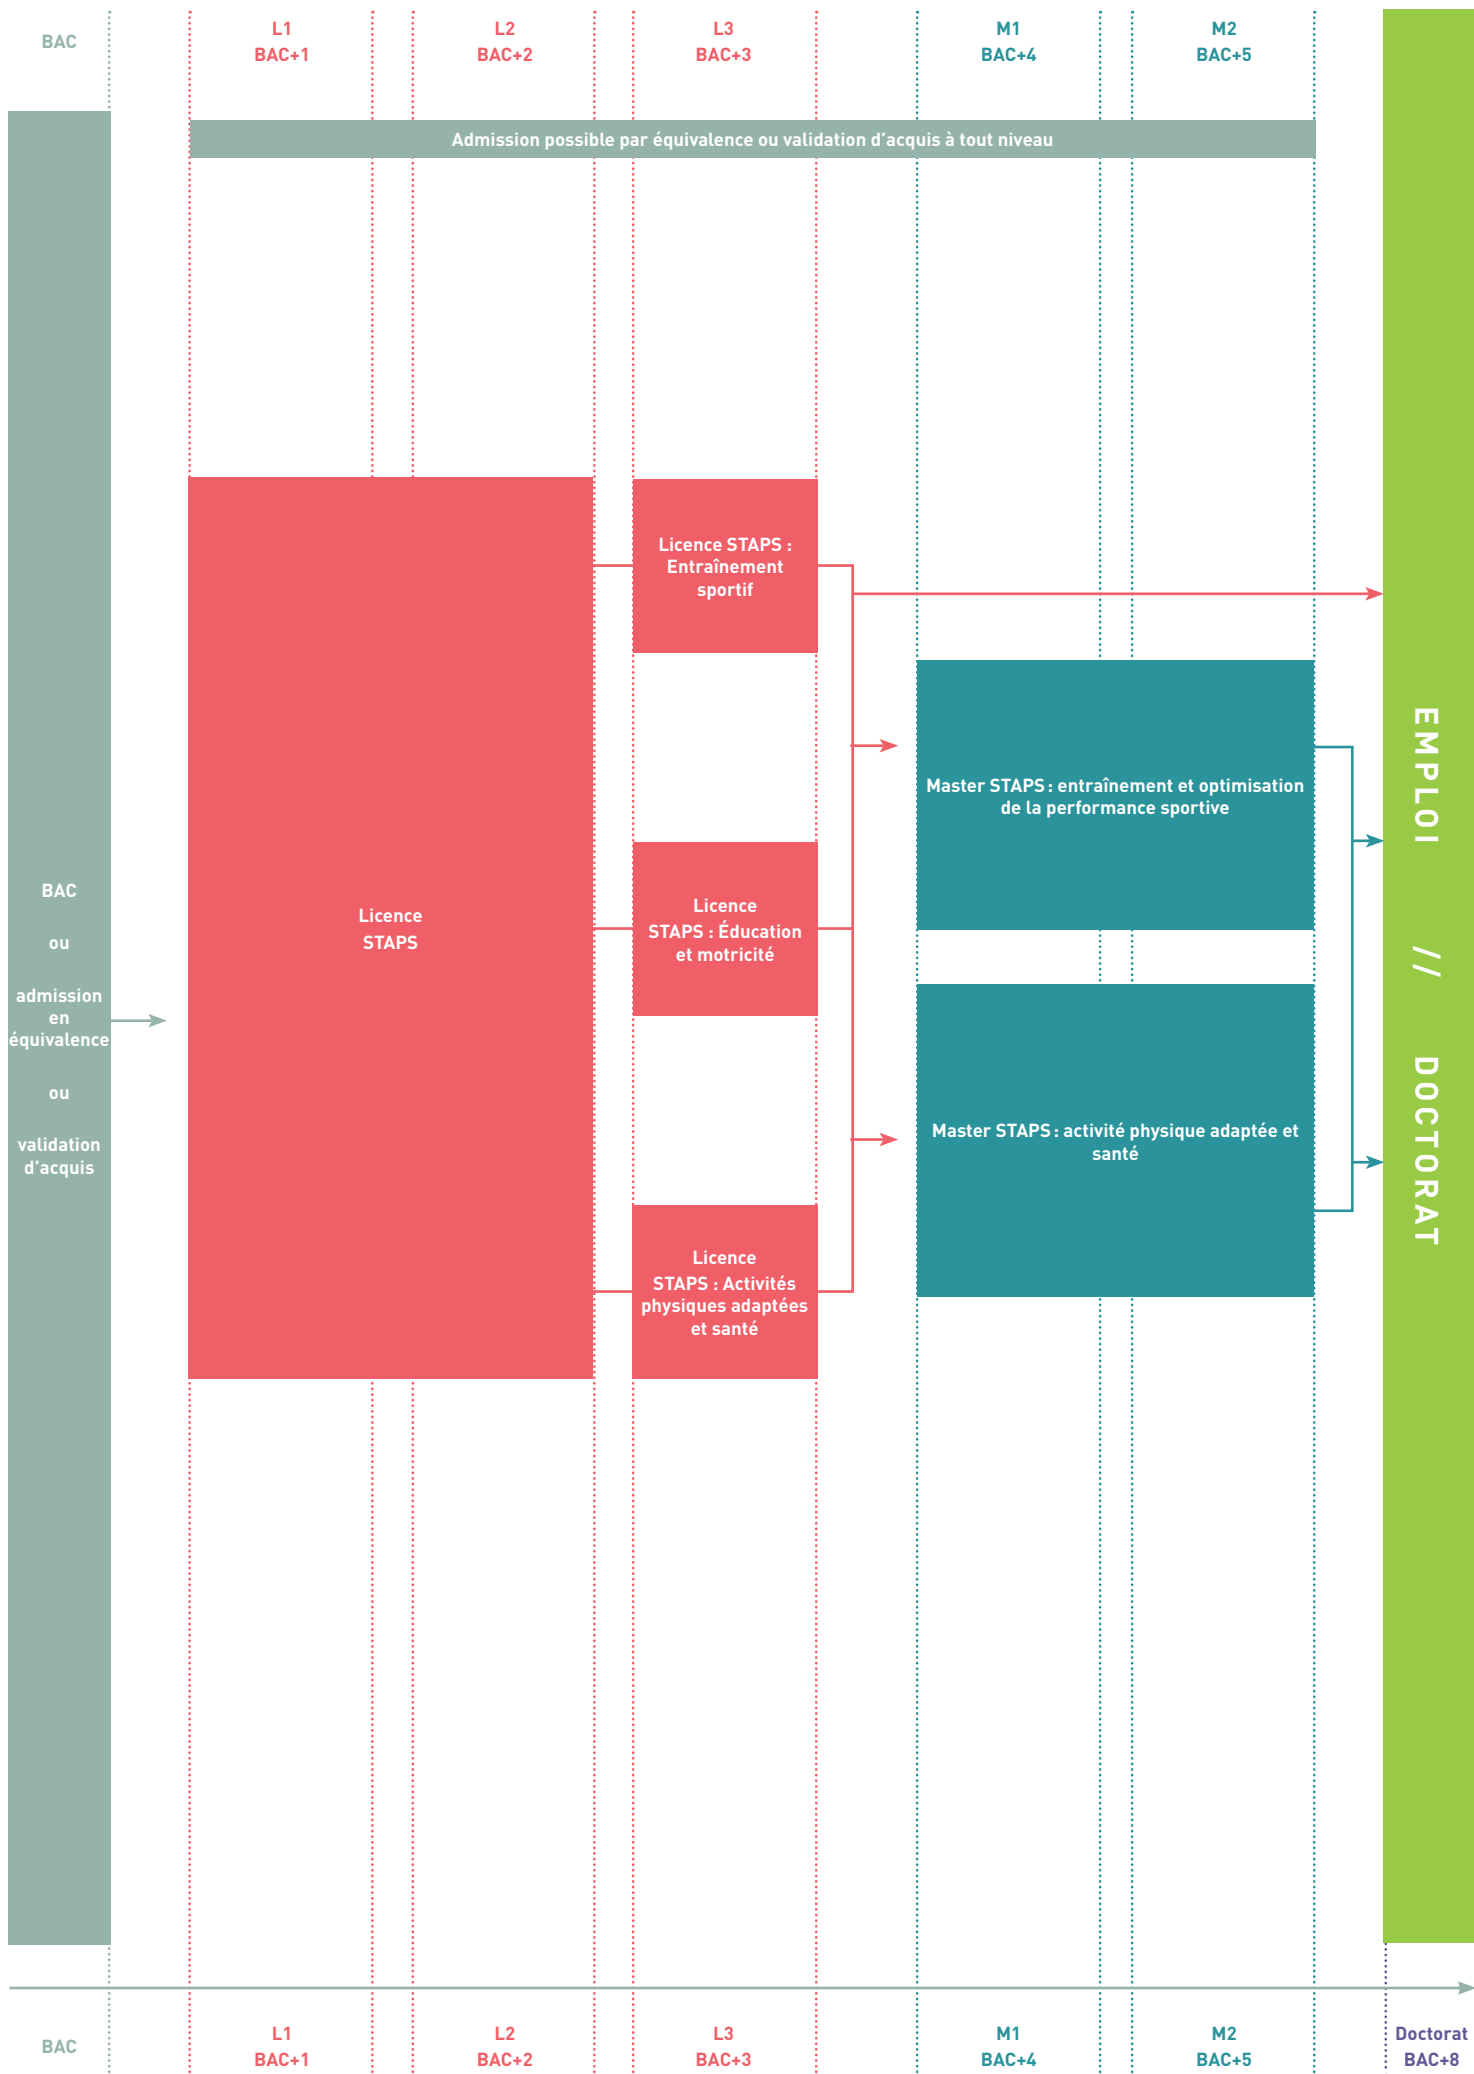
BAC

L1
BAC+1

L2
BAC+2

L3
BAC+3

M1
BAC+4

M2
BAC+5

Admission possible par équivalence ou validation d'acquis à tout niveau

BAC

ou

admission en équivalence

ou

validation d'acquis

Licence STAPS

Licence STAPS : Entraînement sportif

Licence STAPS : Éducation et motricité

Licence STAPS : Activités physiques adaptées et santé

Master STAPS : entraînement et optimisation de la performance sportive

Master STAPS : activité physique adaptée et santé

EMPLOI // DOCTORAT

BAC

L1
BAC+1

L2
BAC+2

L3
BAC+3

M1
BAC+4

M2
BAC+5

Doctorat
BAC+8